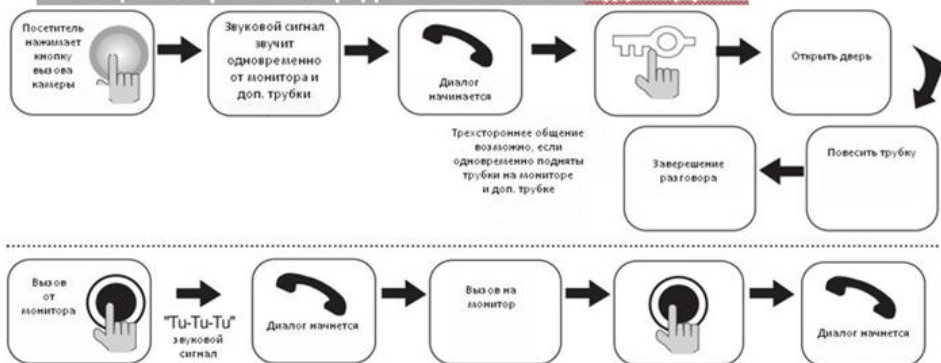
Посетитель нажимает кнопку вызова камеры

Звуковой сигнал звучит одновременно от монитора и доп. трубки

Диалог начинается

Открыть дверь

Трехстороннее общение возможно, если одновременно подняты трубки на мониторе и доп. трубке

Завершение разговора

Повесить трубку

Вызов от монитора

"Tu-Tu-Tu" звуковой сигнал

Диалог начнется

Вызов на монитор

Диалог начнется